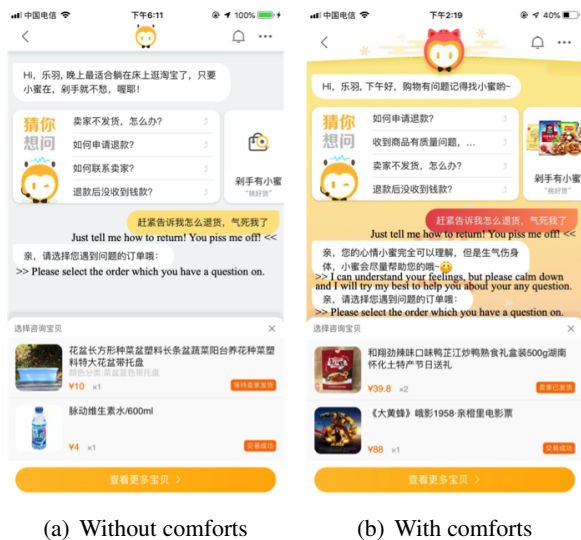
中国电信 下午6:11 100%

Hi，乐羽，晚上最适合躺在床上逛淘宝了，只要小蜜在，剁手就不愁，喔耶！

猜你想问
卖家不发货，怎么办？
如何申请退款？
如何联系卖家？
退款后没收到钱款？

剁手有小蜜
"精好货"

赶紧告诉我怎么退货，气死我了
Just tell me how to return! You piss me off! <<

亲，请选择您遇到问题的订单哦：
>> Please select the order which you have a question on.

选择咨询宝贝

花盆长方形种菜盆塑料长条盆蔬菜阳台养花种菜塑料特大花盆带托盘
颜色分类:蓝色盆加托盘
¥10 ×1
等待卖家发货

脉动维生素水/600ml
¥4 ×1
交易成功

查看更多宝贝 >

(a) Without comforts

中国电信 下午2:19 40%

Hi，乐羽，下午好，购物有问题记得找小蜜哟~

猜你想问
如何申请退款？
收到商品有质量问题，...
卖家不发货，怎么办？
退款后没收到钱款？

剁手有小蜜
"精好货"

赶紧告诉我怎么退货，气死我了
Just tell me how to return! You piss me off! <<

亲，您的心情小蜜完全可以理解，但是生气伤身体，小蜜会尽量帮助您的哦~
>> I can understand your feelings, but please calm down and I will try my best to help you about your any question.
亲，请选择您遇到问题的订单哦：
>> Please select the order which you have a question on.

选择咨询宝贝

和翔劲辣味口味鸭正江炒鸭熟食礼盒装500g湖南怀化土特产节日送礼
¥39.8 ×2
卖家已发货

《大黄蜂》峨影1958·亲橙里电影票
¥88 ×1
交易成功

查看更多宝贝 >

(b) With comforts